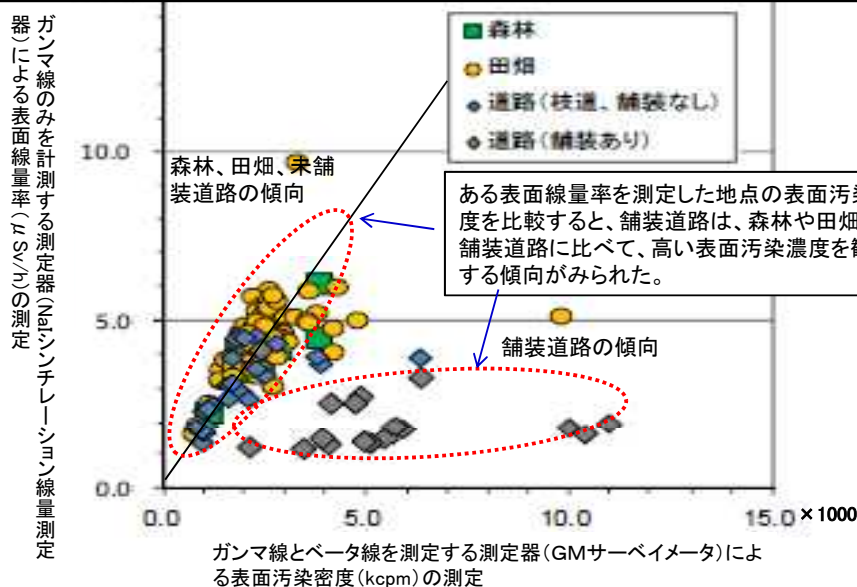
ガンマ線のみを計測する測定器(NaIシンチレーション線量測定器)による表面線量率(μSv/h)の測定

森林

田畑

道路(枝道、舗装なし)

道路(舗装あり)

森林、田畑、未舗装道路の傾向

ある表面線量率を測定した地点の表面汚染度を比較すると、舗装道路は、森林や田畑舗装道路に比べて、高い表面汚染濃度を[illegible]する傾向がみられた。

舗装道路の傾向

10.0

5.0

0.0

0.0

5.0

10.0

15.0

×1000

ガンマ線とベータ線を測定する測定器(GMサーベイメータ)による表面汚染密度(kcpm)の測定